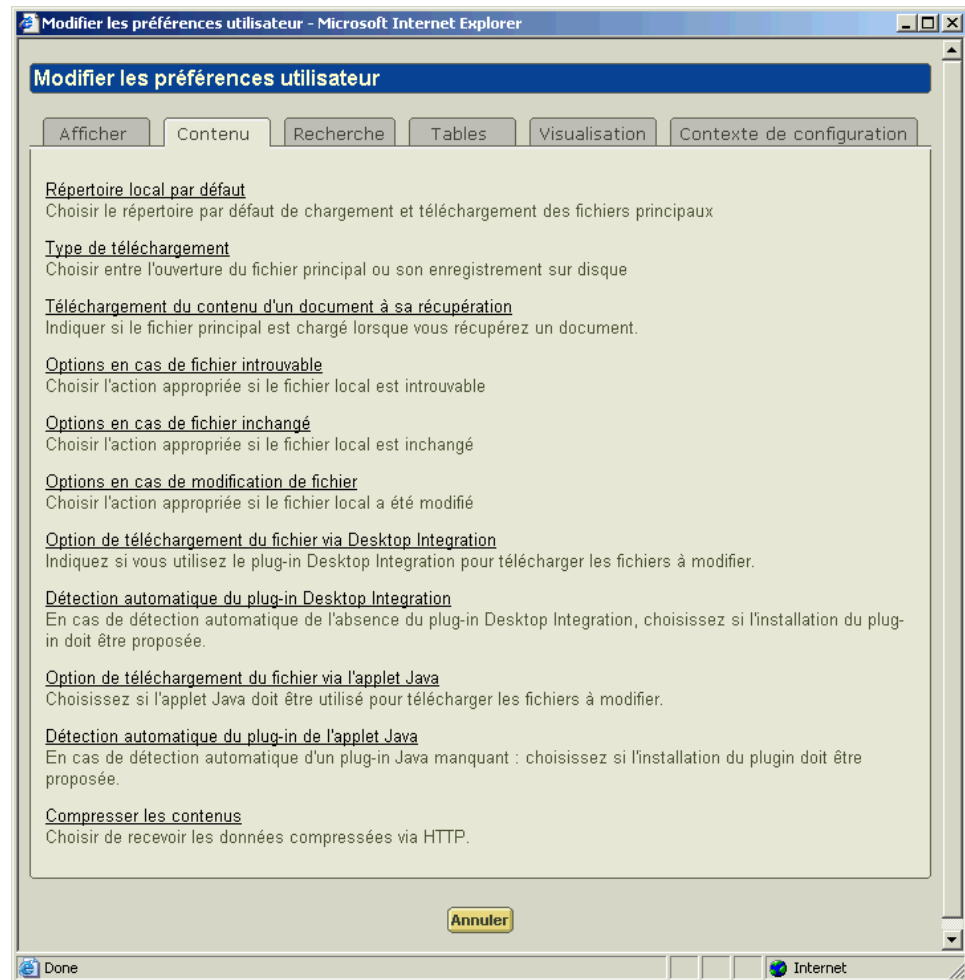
Modifier les préférences utilisateur - Microsoft Internet Explorer

Modifier les préférences utilisateur

Afficher | Contenu | Recherche | Tables | Visualisation | Contexte de configuration

Répertoire local par défaut
Choisir le répertoire par défaut de chargement et téléchargement des fichiers principaux

Type de téléchargement
Choisir entre l'ouverture du fichier principal ou son enregistrement sur disque

Téléchargement du contenu d'un document à sa récupération
Indiquer si le fichier principal est chargé lorsque vous récupérez un document.

Options en cas de fichier introuvable
Choisir l'action appropriée si le fichier local est introuvable

Options en cas de fichier inchangé
Choisir l'action appropriée si le fichier local est inchangé

Options en cas de modification de fichier
Choisir l'action appropriée si le fichier local a été modifié

Option de téléchargement du fichier via Desktop Integration
Indiquez si vous utilisez le plug-in Desktop Integration pour télécharger les fichiers à modifier.

Détection automatique du plug-in Desktop Integration
En cas de détection automatique de l'absence du plug-in Desktop Integration, choisissez si l'installation du plug-in doit être proposée.

Option de téléchargement du fichier via l'applet Java
Choisissez si l'applet Java doit être utilisé pour télécharger les fichiers à modifier.

Détection automatique du plug-in de l'applet Java
En cas de détection automatique d'un plug-in Java manquant : choisissez si l'installation du plugin doit être proposée.

Compresser les contenus
Choisir de recevoir les données compressées via HTTP.

Annuler

Done
Internet